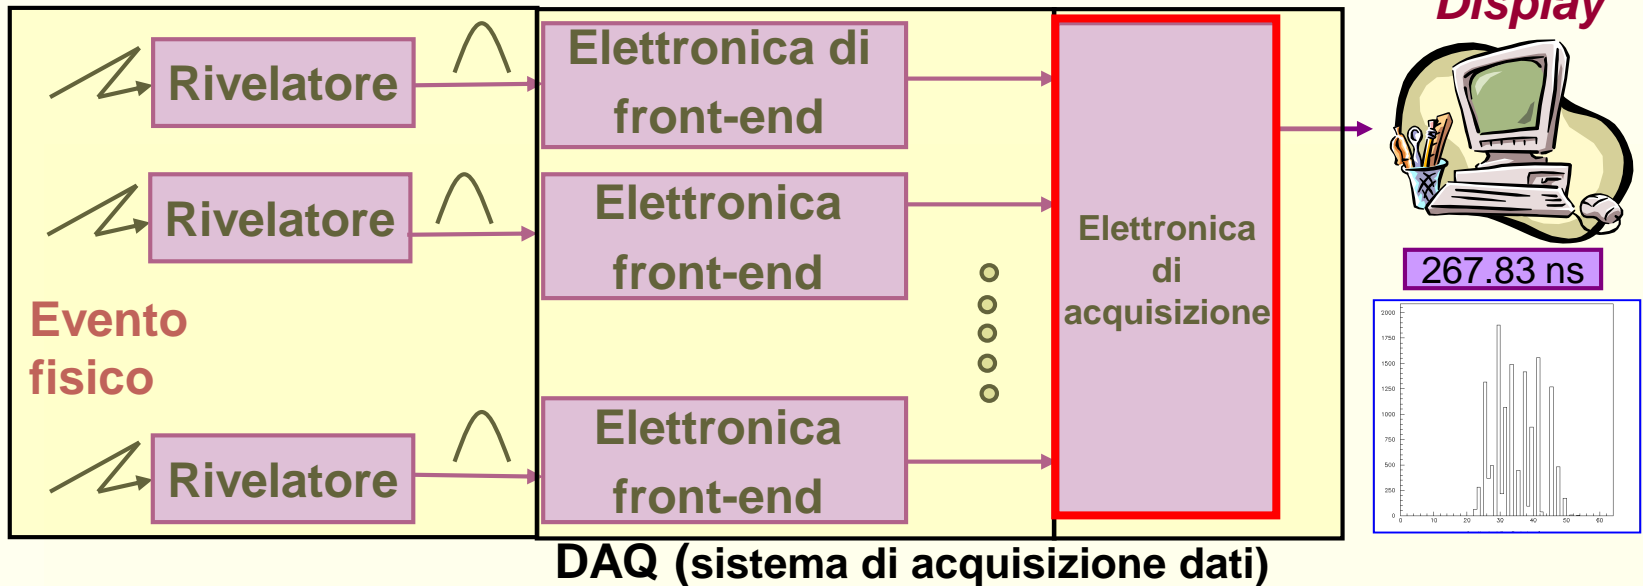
Display

Rivelatore

Rivelatore

Rivelatore

Evento fisico

Elettronica di front-end

Elettronica front-end

Elettronica front-end

Elettronica di acquisizione

267.83 ns

2000
1750
1500
1250
1000
750
500
250
0
0 10 20 30 40 50 60

DAQ (sistema di acquisizione dati)